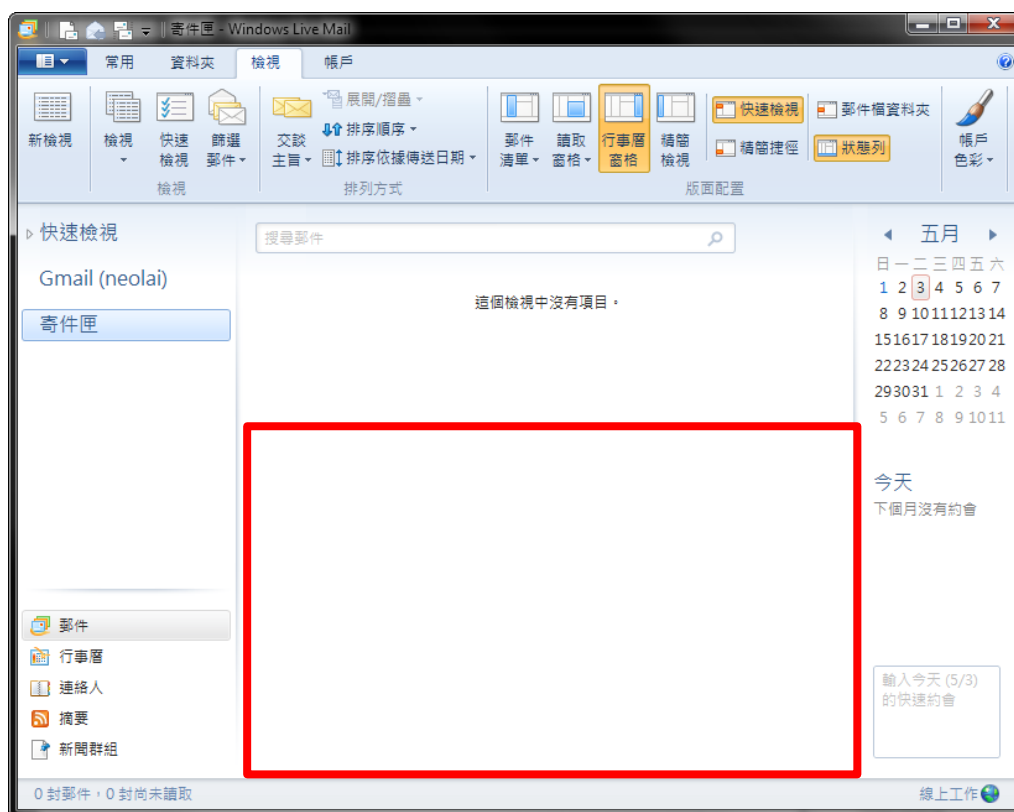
寄件匣 - Windows Live Mail

常用 資料夾 檢視 帳戶

新檢視
檢視
快速檢視
篩選郵件
檢視

交談主旨
展開/摺疊
排序順序
排序依據傳送日期
排列方式

郵件清單
讀取窗格
行事曆窗格
精簡檢視
快速檢視
精簡捷徑
郵件檔資料夾
狀態列
帳戶色彩
版面配置

快速檢視
Gmail (neolai)
寄件匣

搜尋郵件

這個檢視中沒有項目。

五月

| 日 | 一 | 二 | 三 | 四 | 五 | 六 |
|---|---|---|---|---|---|---|
| 1 | 2 | 3 | 4 | 5 | 6 | 7 |
| 8 | 9 | 10 | 11 | 12 | 13 | 14 |
| 15 | 16 | 17 | 18 | 19 | 20 | 21 |
| 22 | 23 | 24 | 25 | 26 | 27 | 28 |
| 29 | 30 | 31 | 1 | 2 | 3 | 4 |
| 5 | 6 | 7 | 8 | 9 | 10 | 11 |

今天
下個月沒有約會

輸入今天 (5/3) 的快速約會

郵件
行事曆
連絡人
摘要
新聞群組

0 封郵件，0 封尚未讀取
線上工作